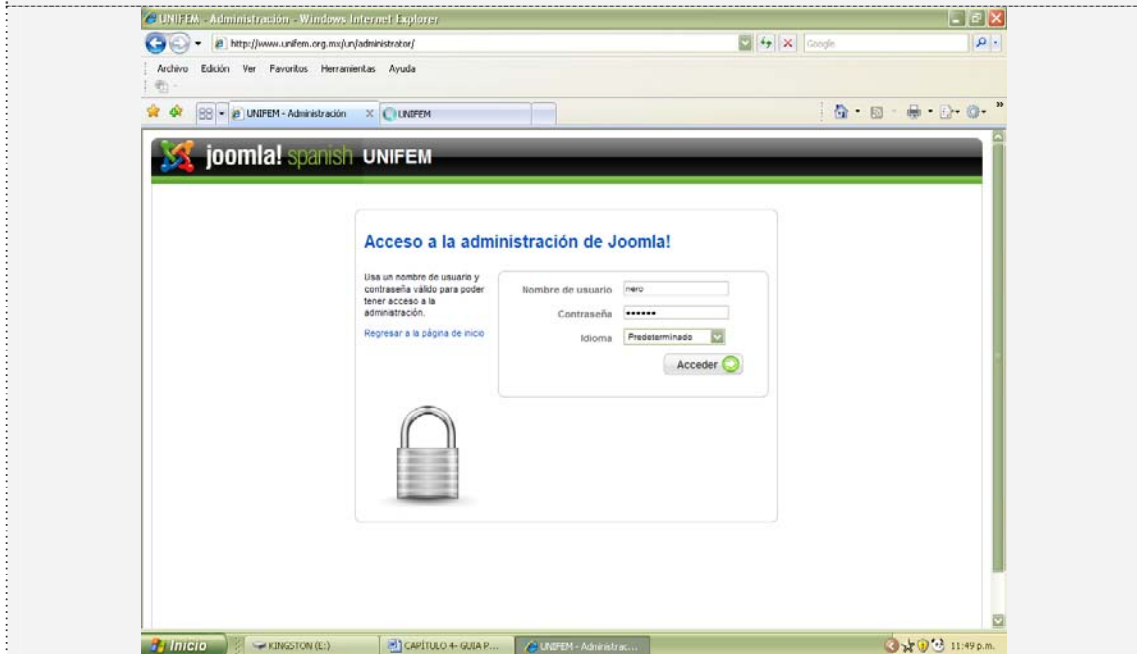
UNIFEM - Administración - Windows Internet Explorer

http://www.unifem.org.mx/un/administrator/

Google

Archivo Edición Ver Favoritos Herramientas Ayuda

UNIFEM - Administración

UNIFEM

joomla! spanish UNIFEM

Acceso a la administración de Joomla!

Usa un nombre de usuario y contraseña válido para poder tener acceso a la administración.

Regresar a la página de inicio

Nombre de usuario nero

Contraseña ••••••

Idioma Predeterminado

Acceder

Inicio

KINGSTON (L:)

CAPÍTULO 4- GUIA P...

UNIFEM - Administrac...

11:49 p.m.